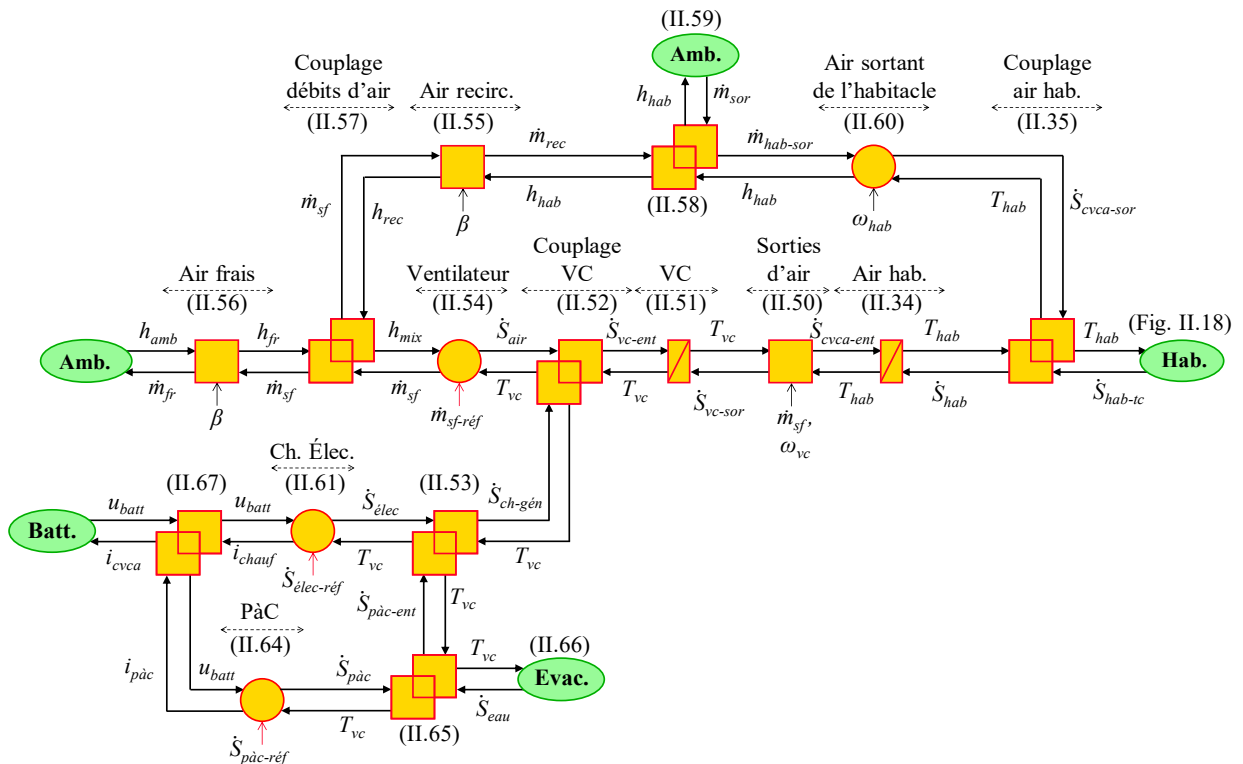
(II.59)
Amb.
$h_{hab}$
$\dot{m}_{sor}$

Couplage débits d'air
(II.57)

Air recirc.
(II.55)

Air sortant de l'habitacle
(II.60)

Couplage air hab.
(II.35)

$\dot{m}_{rec}$
$\dot{m}_{hab\text{-}sor}$
$h_{hab}$
$h_{hab}$
(II.58)
$\dot{m}_{sf}$
$h_{rec}$
$\beta$
$\omega_{hab}$
$T_{hab}$
$\dot{S}_{cvca\text{-}sor}$

Air frais
(II.56)

Ventilateur
(II.54)

Couplage VC
(II.52)

VC
(II.51)

Sorties d'air
(II.50)

Air hab.
(II.34)

(Fig. II.18)

$h_{amb}$
$h_{fr}$
$h_{mix}$
$\dot{S}_{air}$
$\dot{S}_{vc\text{-}ent}$
$T_{vc}$
$\dot{S}_{cvca\text{-}ent}$
$T_{hab}$
$T_{hab}$
Amb.
Hab.
$\dot{m}_{fr}$
$\dot{m}_{sf}$
$\dot{m}_{sf}$
$T_{vc}$
$T_{vc}$
$T_{hab}$
$\dot{S}_{hab}$
$\dot{S}_{hab\text{-}tc}$
$\beta$
$\dot{m}_{sf\text{-}réf}$
$\dot{S}_{vc\text{-}sor}$
$\dot{m}_{sf}$, $\omega_{vc}$

Ch. Élec.
(II.61)
(II.67)
(II.53)
$u_{batt}$
$u_{batt}$
$\dot{S}_{élec}$
$\dot{S}_{ch\text{-}gén}$
Batt.
$i_{cvca}$
$i_{chauf}$
$T_{vc}$
$T_{vc}$
$\dot{S}_{élec\text{-}réf}$
$\dot{S}_{pàc\text{-}ent}$
$T_{vc}$

PàC
(II.64)
(II.66)
$i_{pàc}$
$u_{batt}$
$\dot{S}_{pàc}$
$T_{vc}$
Evac.
$T_{vc}$
$\dot{S}_{eau}$
(II.65)
$\dot{S}_{pàc\text{-}réf}$